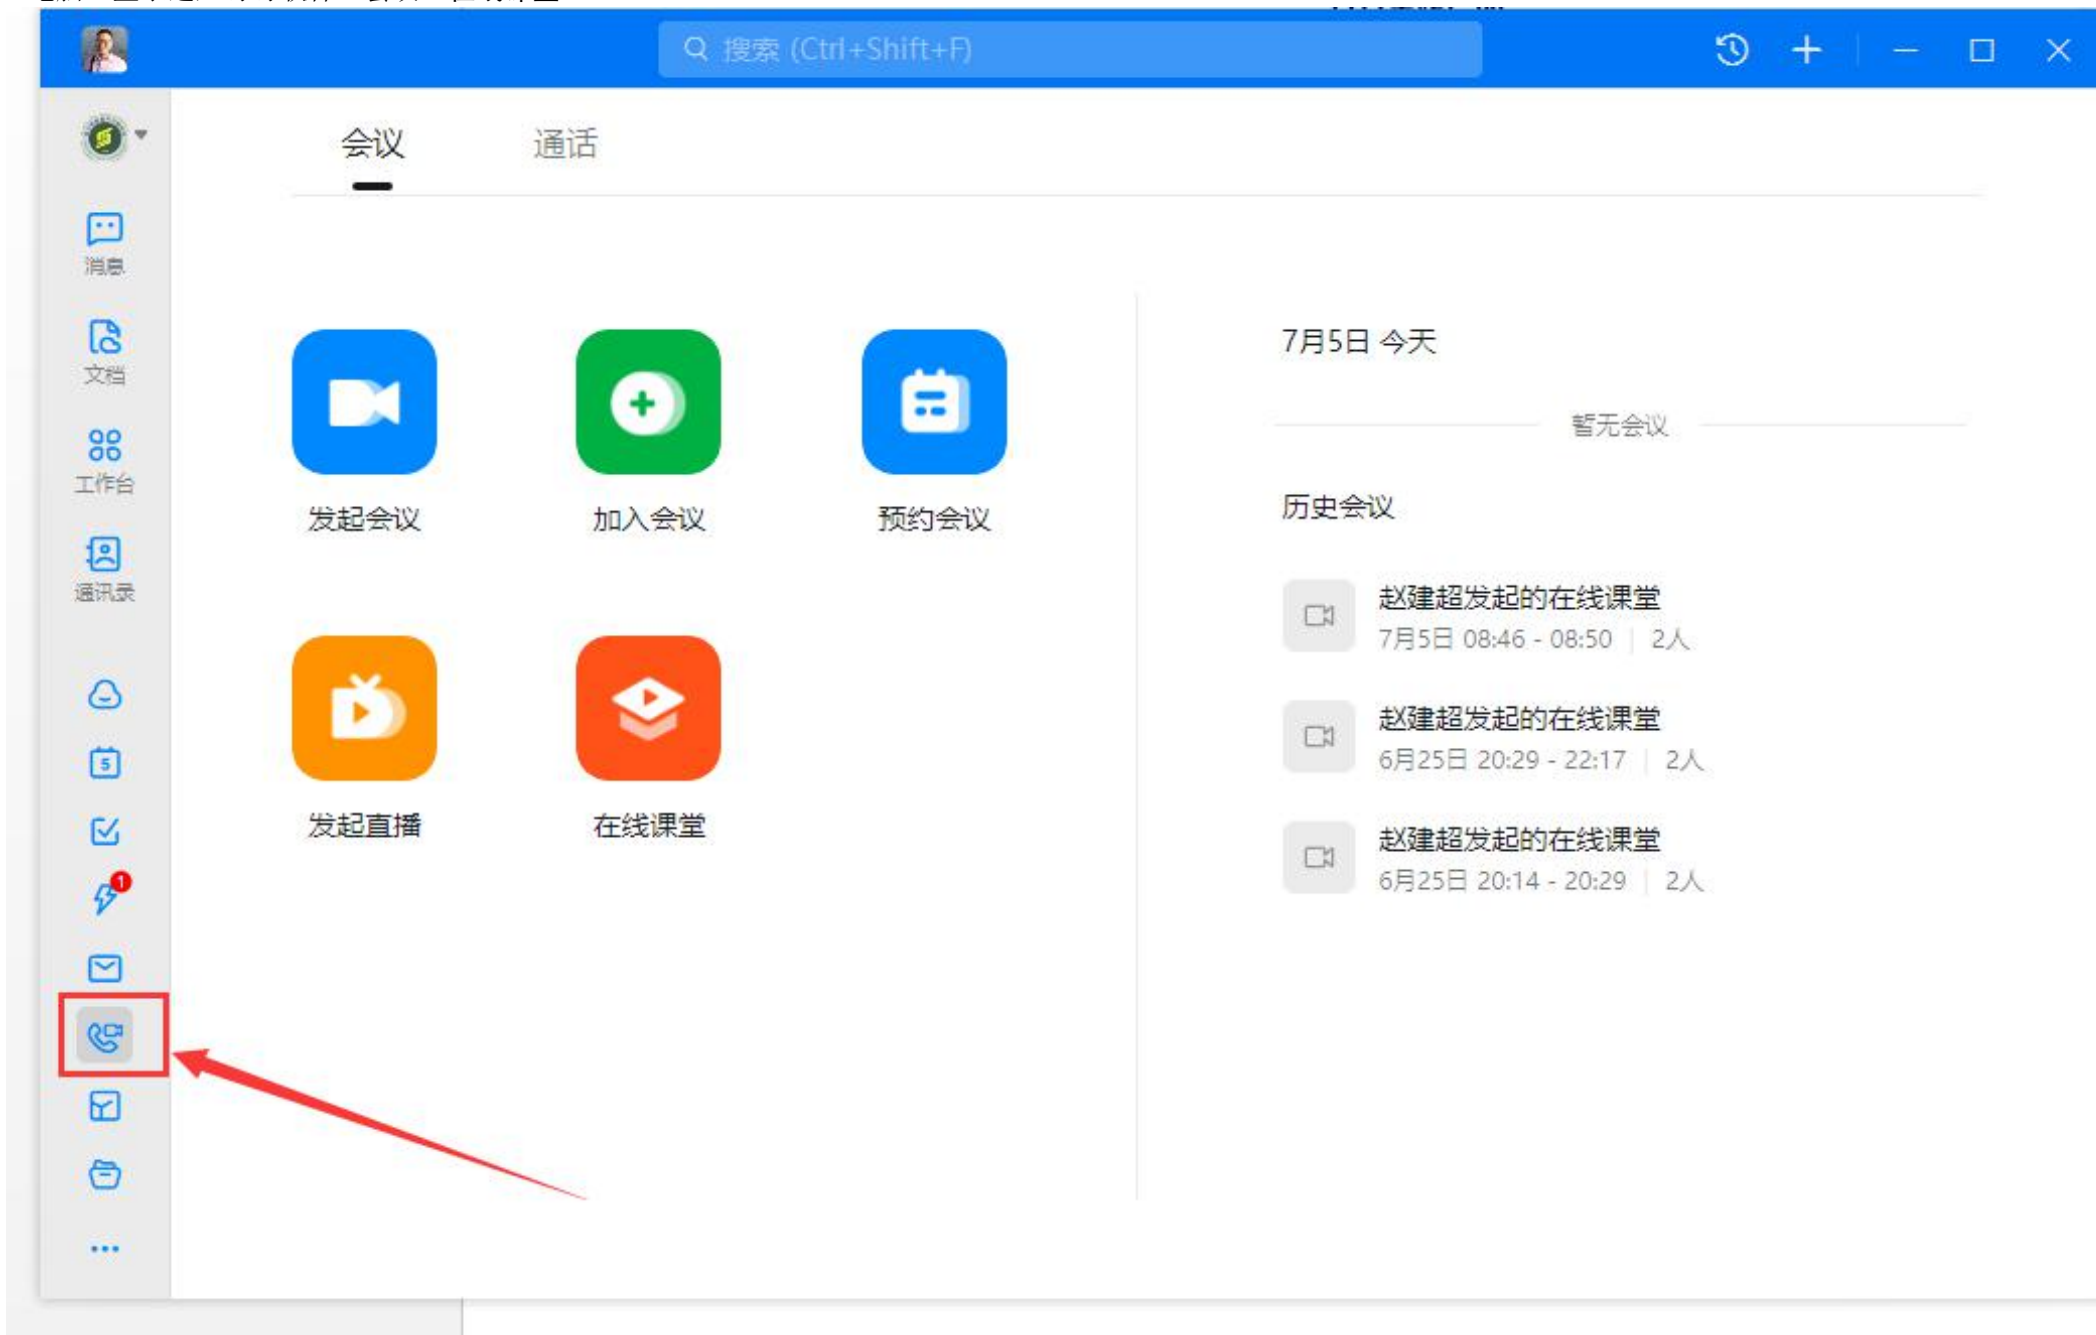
搜索 (Ctrl+Shift+F)

消息
文档
工作台
通讯录

会议
通话

发起会议
加入会议
预约会议
发起直播
在线课堂

7月5日 今天

暂无会议

历史会议

赵建超发起的在线课堂
7月5日 08:46 - 08:50 | 2人

赵建超发起的在线课堂
6月25日 20:29 - 22:17 | 2人

赵建超发起的在线课堂
6月25日 20:14 - 20:29 | 2人